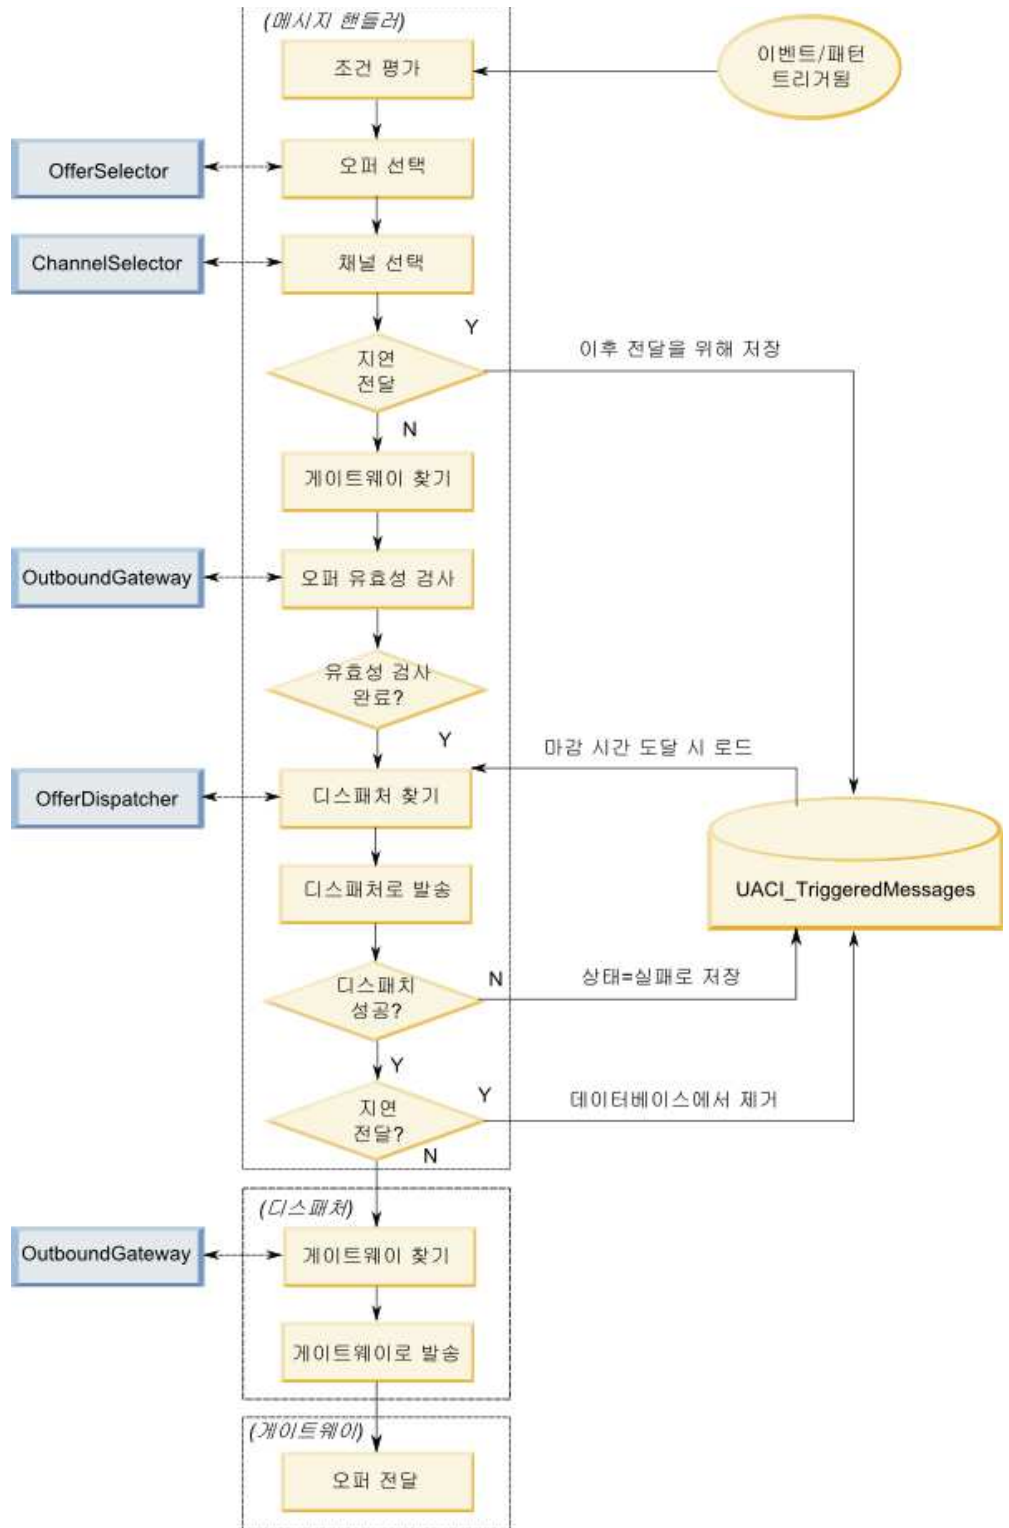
(메시지 핸들러)

조건 평가

이벤트/패턴 트리거됨

OfferSelector

오퍼 선택

ChannelSelector

채널 선택

Y

이후 전달을 위해 저장

지연 전달

N

게이트웨이 찾기

OutboundGateway

오퍼 유효성 검사

유효성 검사 완료?

Y

마감 시간 도달 시 로드

OfferDispatcher

디스패처 찾기

UACI_TriggeredMessages

디스패처로 발송

디스패치 성공?

N

상태=실패로 저장

Y

지연 전달?

Y

데이터베이스에서 제거

N

(디스패처)

OutboundGateway

게이트웨이 찾기

게이트웨이로 발송

(게이트웨이)

오퍼 전달